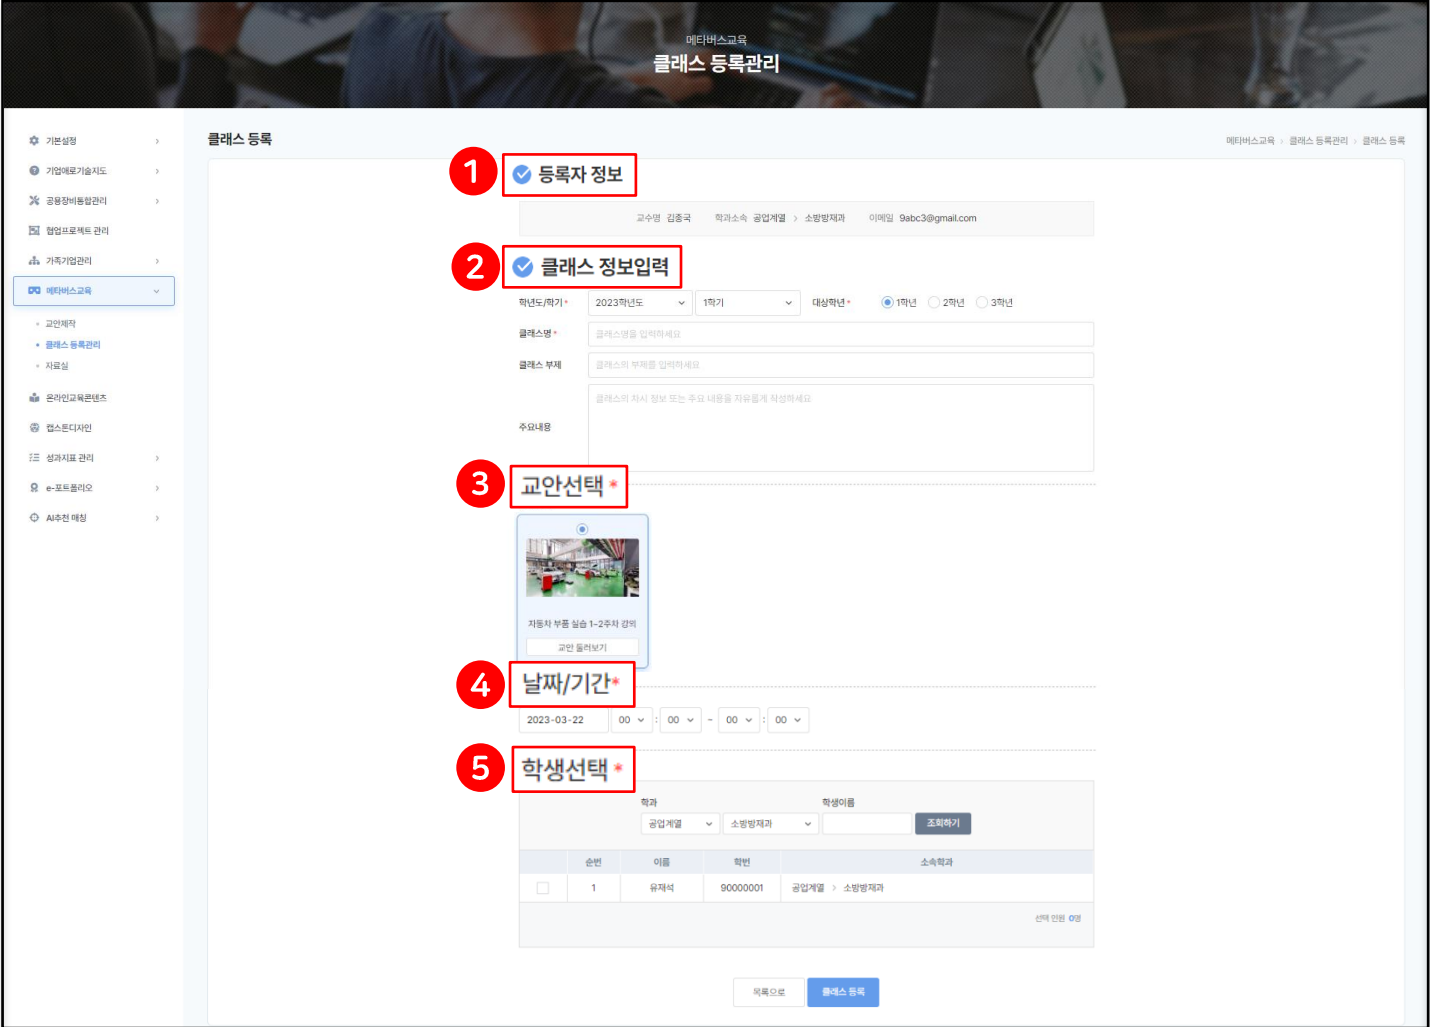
메타버스교육
클래스 등록관리

기본설정
기업애로기술지도
공용장비통합관리
협업프로젝트 관리
가족기업관리
메타버스교육
교안제작
클래스 등록관리
자료실
온라인교육콘텐츠
캡스톤디자인
성과지표 관리
e-포트폴리오
AI추천 매칭

클래스 등록

메타버스교육 › 클래스 등록관리 › 클래스 등록

1 등록자 정보

교수명 김종국 학과소속 공업계열 › 소방방재과 이메일 9abc3@gmail.com

2 클래스 정보입력

학년도/학기 * 2023학년도 1학기 대상학년 * 1학년 2학년 3학년
클래스명 * 클래스명을 입력하세요
클래스 부제 클래스의 부제를 입력하세요
주요내용 클래스의 차시 정보 또는 주요 내용을 자유롭게 작성하세요

3 교안선택 *

자동차 부품 실습 1-2주차 강의
교안 둘러보기

4 날짜/기간 *

2023-03-22 00 : 00 ~ 00 : 00

5 학생선택 *

학과 학생이름
공업계열 소방방재과 조회하기

| | 순번 | 이름 | 학번 | 소속학과 |
|---|---|---|---|---|
| | 1 | 유재석 | 90000001 | 공업계열 › 소방방재과 |

선택 인원 0명

목록으로 클래스 등록